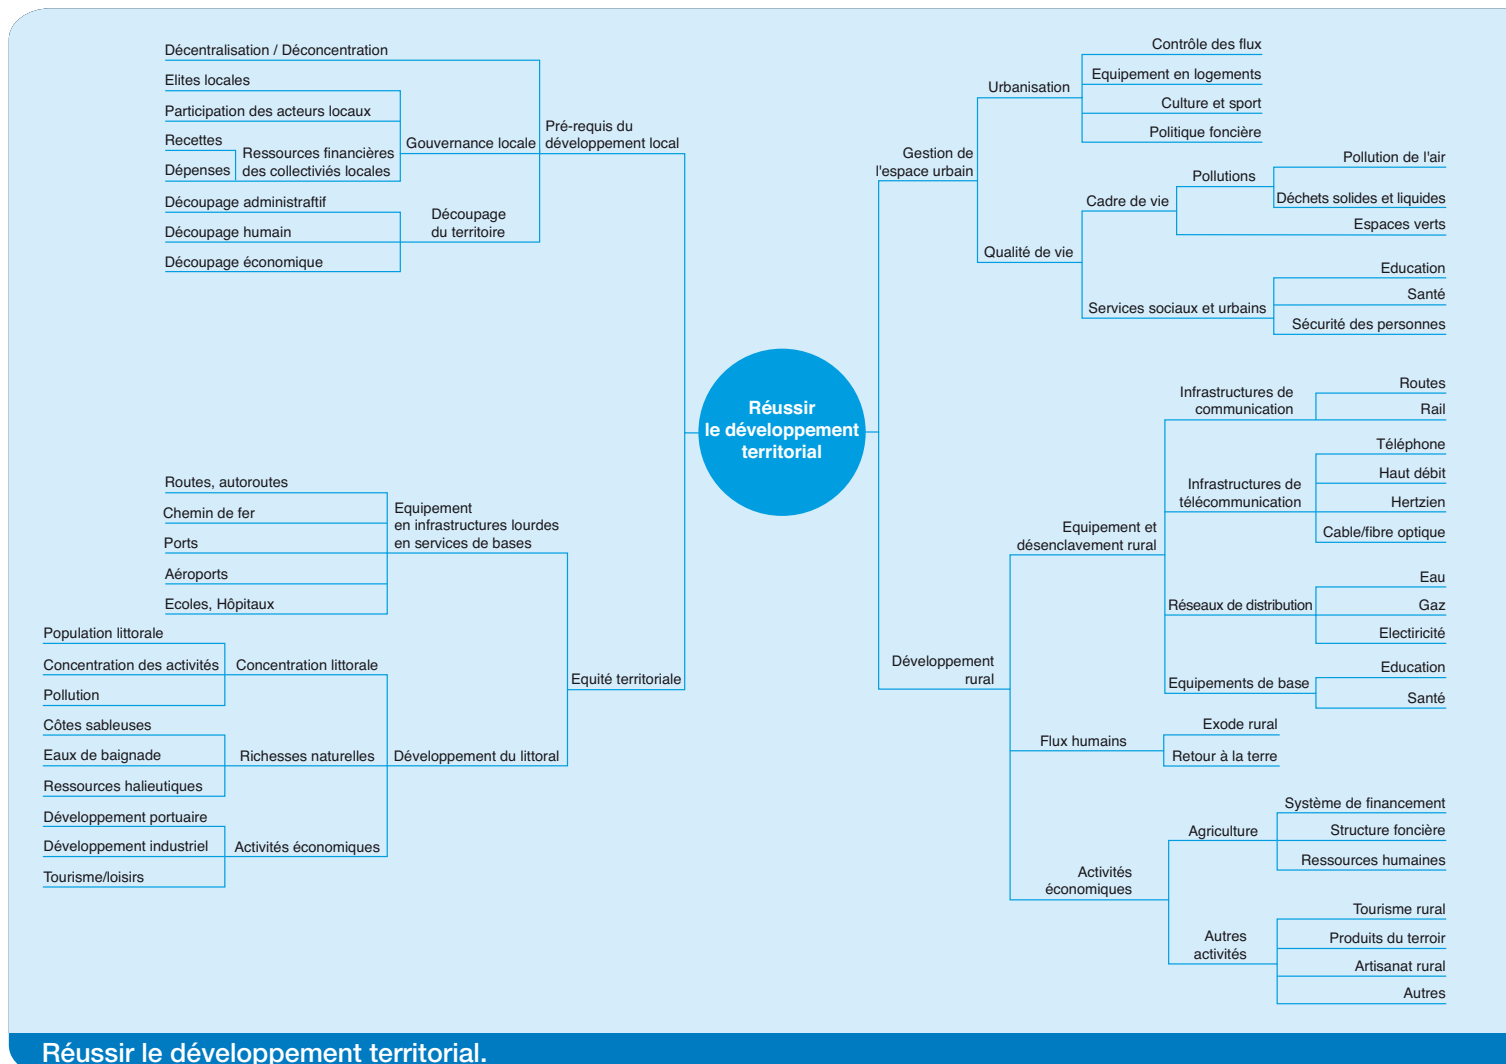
Réussir le développement territorial

Pré-requis du développement local

Gouvernance locale

Décentralisation / Déconcentration

Elites locales

Participation des acteurs locaux

Ressources financières des collectiviés locales

Recettes

Dépenses

Découpage du territoire

Découpage administraftif

Découpage humain

Découpage économique

Equité territoriale

Equipement en infrastructures lourdes en services de bases

Routes, autoroutes

Chemin de fer

Ports

Aéroports

Ecoles, Hôpitaux

Développement du littoral

Concentration littorale

Population littorale

Concentration des activités

Pollution

Richesses naturelles

Côtes sableuses

Eaux de baignade

Ressources halieutiques

Activités économiques

Développement portuaire

Développement industriel

Tourisme/loisirs

Gestion de l'espace urbain

Urbanisation

Contrôle des flux

Equipement en logements

Culture et sport

Politique foncière

Qualité de vie

Cadre de vie

Pollutions

Pollution de l'air

Déchets solides et liquides

Espaces verts

Services sociaux et urbains

Education

Santé

Sécurité des personnes

Développement rural

Equipement et désenclavement rural

Infrastructures de communication

Routes

Rail

Infrastructures de télécommunication

Téléphone

Haut débit

Hertzien

Cable/fibre optique

Réseaux de distribution

Eau

Gaz

Electricité

Equipements de base

Education

Santé

Flux humains

Exode rural

Retour à la terre

Activités économiques

Agriculture

Système de financement

Structure foncière

Ressources humaines

Autres activités

Tourisme rural

Produits du terroir

Artisanat rural

Autres

Réussir le développement territorial.